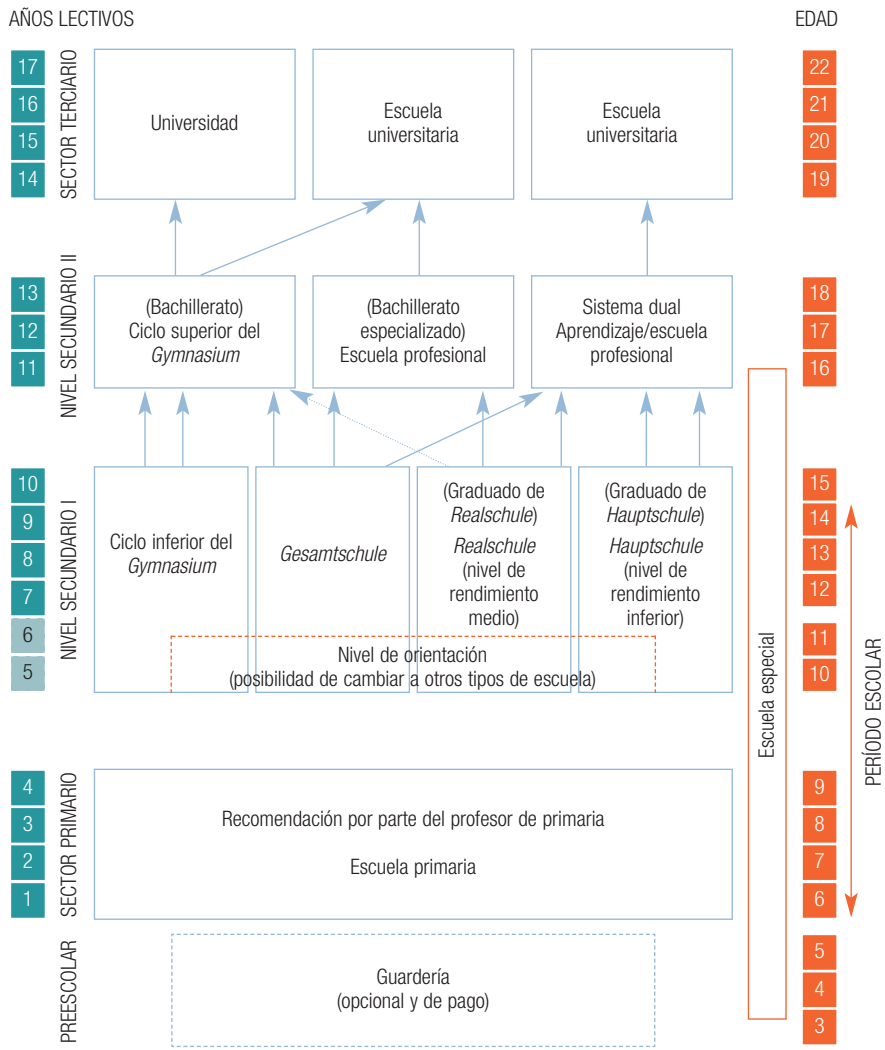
AÑOS LECTIVOS

EDAD

17
16
15
14

SECTOR TERCIARIO

Universidad

Escuela universitaria

Escuela universitaria

22
21
20
19

13
12
11

NIVEL SECUNDARIO II

(Bachillerato) Ciclo superior del *Gymnasium*

(Bachillerato especializado) Escuela profesional

Sistema dual Aprendizaje/escuela profesional

18
17
16

10
9
8
7
6
5

NIVEL SECUNDARIO I

Ciclo inferior del *Gymnasium*

*Gesamtschule*

(Graduado de *Realschule*) *Realschule* (nivel de rendimiento medio)

(Graduado de *Hauptschule*) *Hauptschule* (nivel de rendimiento inferior)

Nivel de orientación (posibilidad de cambiar a otros tipos de escuela)

Escuela especial

15
14
13
12
11
10

PERÍODO ESCOLAR

4
3
2
1

SECTOR PRIMARIO

Recomendación por parte del profesor de primaria

Escuela primaria

9
8
7
6

PREESCOLAR

Guardería (opcional y de pago)

5
4
3